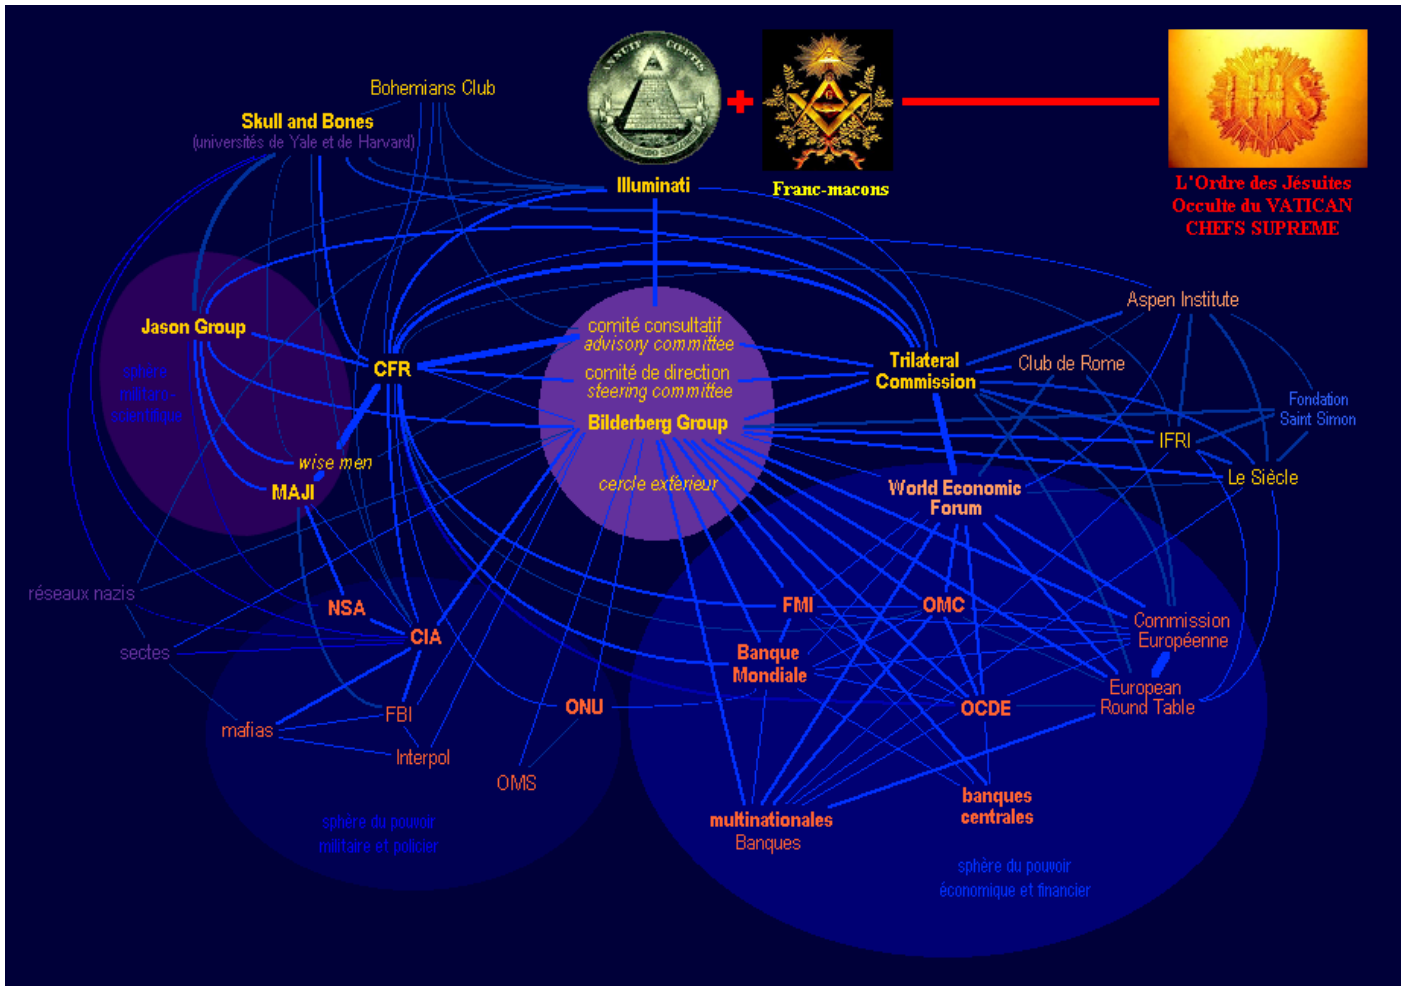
ANNUIT COEPTIS

Bohemians Club

Skull and Bones
(universités de Yale et de Harvard)

Illuminati

Franc-macons

L'Ordre des Jésuites
Occulte du VATICAN
CHEFS SUPREME

Aspen Institute

Jason Group

sphère militaro-scientifique

CFR

comité consultatif
advisory committee

comité de direction
steering committee

Bilderberg Group

Trilateral Commission

Club de Rome

Fondation Saint Simon

IFRI

Le Siècle

wise men

MAJI

cercle extérieur

World Economic Forum

réseaux nazis

NSA

CIA

sectes

FMI

OMC

Commission Européenne

Banque Mondiale

European Round Table

mafias

FBI

ONU

OCDE

Interpol

OMS

banques centrales

multinationales
Banques

sphère du pouvoir militaire et policier

sphère du pouvoir économique et financier